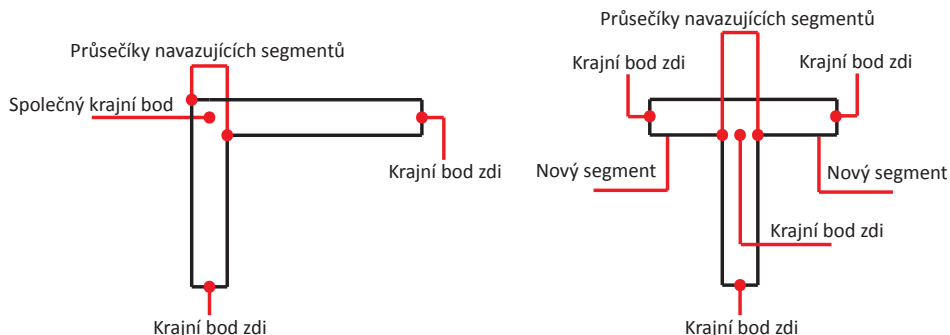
Průsečíky navazujících segmentů
Společný krajní bod
Krajní bod zdi
Krajní bod zdi

Průsečíky navazujících segmentů
Krajní bod zdi
Krajní bod zdi
Nový segment
Nový segment
Krajní bod zdi
Krajní bod zdi